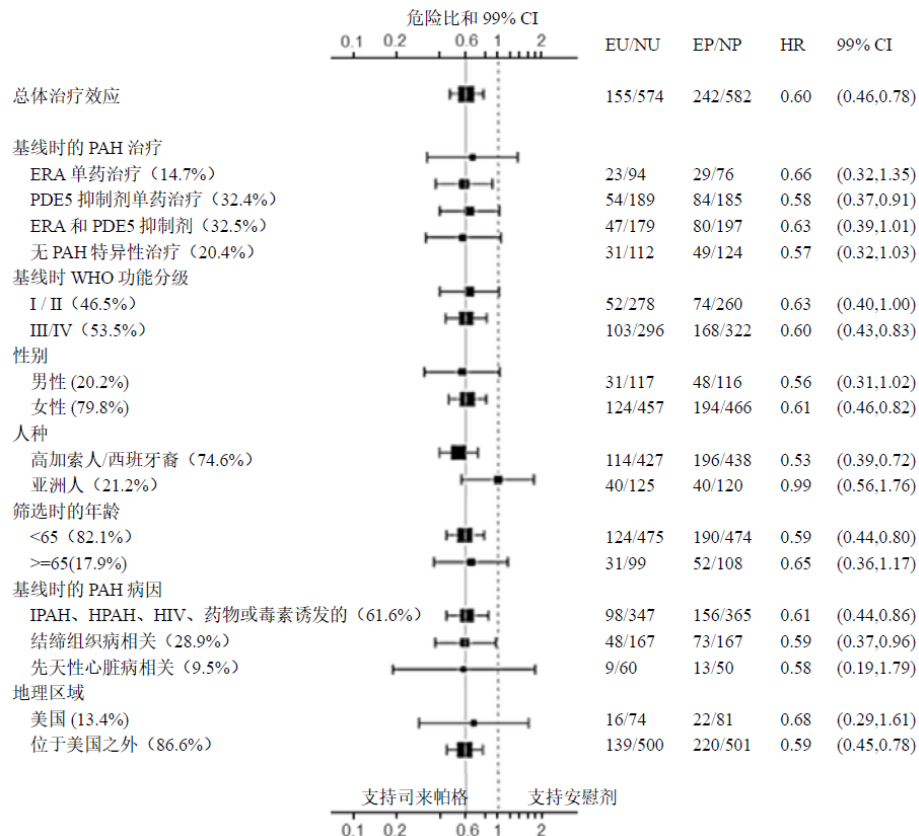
危险比和 99% CI

0.1 0.2 0.6 1 2

| | EU/NU | EP/NP | HR | 99% CI |
|---|---|---|---|---|
| 总体治疗效应 | 155/574 | 242/582 | 0.60 | (0.46,0.78) |
| 基线时的 PAH 治疗 | | | | |
| ERA 单药治疗（14.7%） | 23/94 | 29/76 | 0.66 | (0.32,1.35) |
| PDE5 抑制剂单药治疗（32.4%） | 54/189 | 84/185 | 0.58 | (0.37,0.91) |
| ERA 和 PDE5 抑制剂（32.5%） | 47/179 | 80/197 | 0.63 | (0.39,1.01) |
| 无 PAH 特异性治疗（20.4%） | 31/112 | 49/124 | 0.57 | (0.32,1.03) |
| 基线时 WHO 功能分级 | | | | |
| I / II（46.5%） | 52/278 | 74/260 | 0.63 | (0.40,1.00) |
| III/IV（53.5%） | 103/296 | 168/322 | 0.60 | (0.43,0.83) |
| 性别 | | | | |
| 男性 (20.2%) | 31/117 | 48/116 | 0.56 | (0.31,1.02) |
| 女性 (79.8%) | 124/457 | 194/466 | 0.61 | (0.46,0.82) |
| 人种 | | | | |
| 高加索人/西班牙裔（74.6%） | 114/427 | 196/438 | 0.53 | (0.39,0.72) |
| 亚洲人（21.2%） | 40/125 | 40/120 | 0.99 | (0.56,1.76) |
| 筛选时的年龄 | | | | |
| <65（82.1%） | 124/475 | 190/474 | 0.59 | (0.44,0.80) |
| >=65(17.9%) | 31/99 | 52/108 | 0.65 | (0.36,1.17) |
| 基线时的 PAH 病因 | | | | |
| IPAH、HPAH、HIV、药物或毒素诱发的（61.6%） | 98/347 | 156/365 | 0.61 | (0.44,0.86) |
| 结缔组织病相关（28.9%） | 48/167 | 73/167 | 0.59 | (0.37,0.96) |
| 先天性心脏病相关（9.5%） | 9/60 | 13/50 | 0.58 | (0.19,1.79) |
| 地理区域 | | | | |
| 美国 (13.4%) | 16/74 | 22/81 | 0.68 | (0.29,1.61) |
| 位于美国之外（86.6%） | 139/500 | 220/501 | 0.59 | (0.45,0.78) |

支持司来帕格 支持安慰剂

0.1 0.2 0.6 1 2